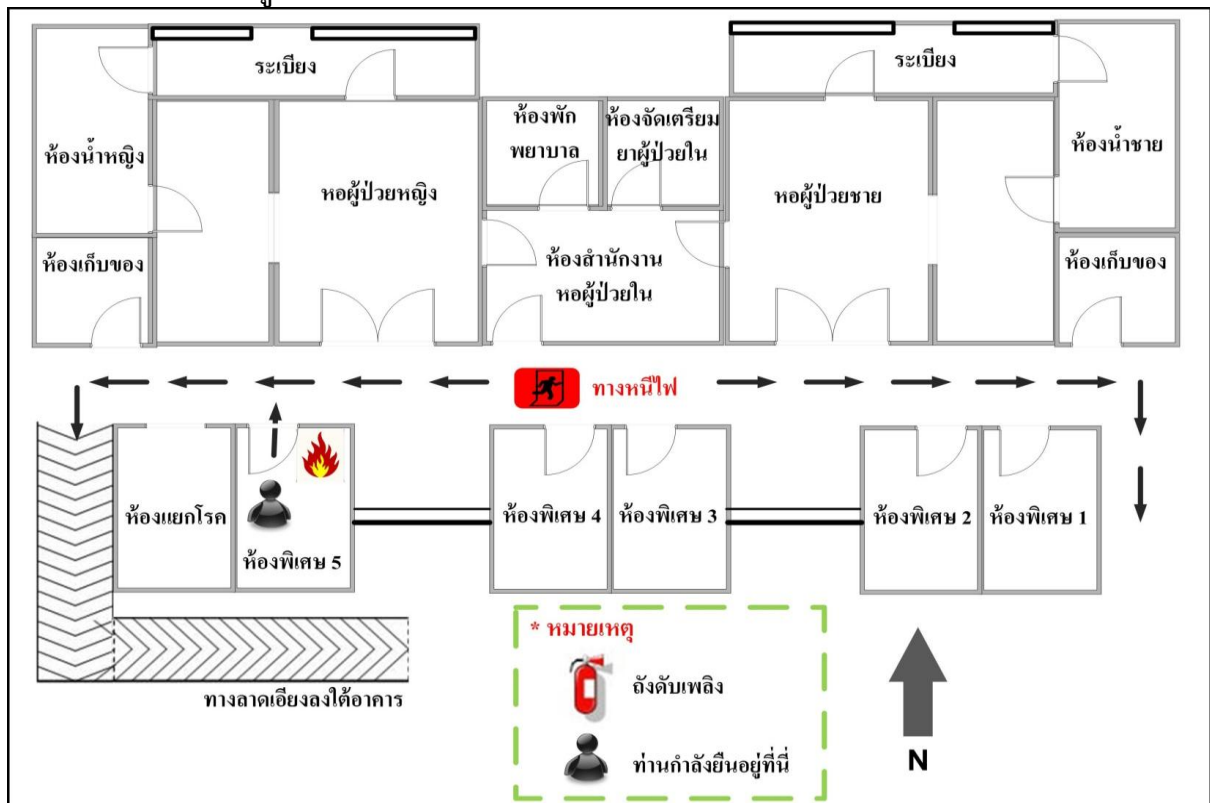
ระเบียง

ระเบียง

ห้องน้ำหญิง

หอผู้ป่วยหญิง

ห้องพัก พยาบาล

ห้องจัดเตรียมยาผู้ป่วยใน

หอผู้ป่วยชาย

ห้องน้ำชาย

ห้องเก็บของ

ห้องสำนักงาน หอผู้ป่วยใน

ห้องเก็บของ

ทางหนีไฟ

ห้องแยกโรค

ห้องพิเศษ 5

ห้องพิเศษ 4

ห้องพิเศษ 3

ห้องพิเศษ 2

ห้องพิเศษ 1

* หมายเหตุ

ถังดับเพลิง

ท่านกำลังยืนอยู่ที่นี่

ทางลาดเอียงลงใต้อาคาร

N